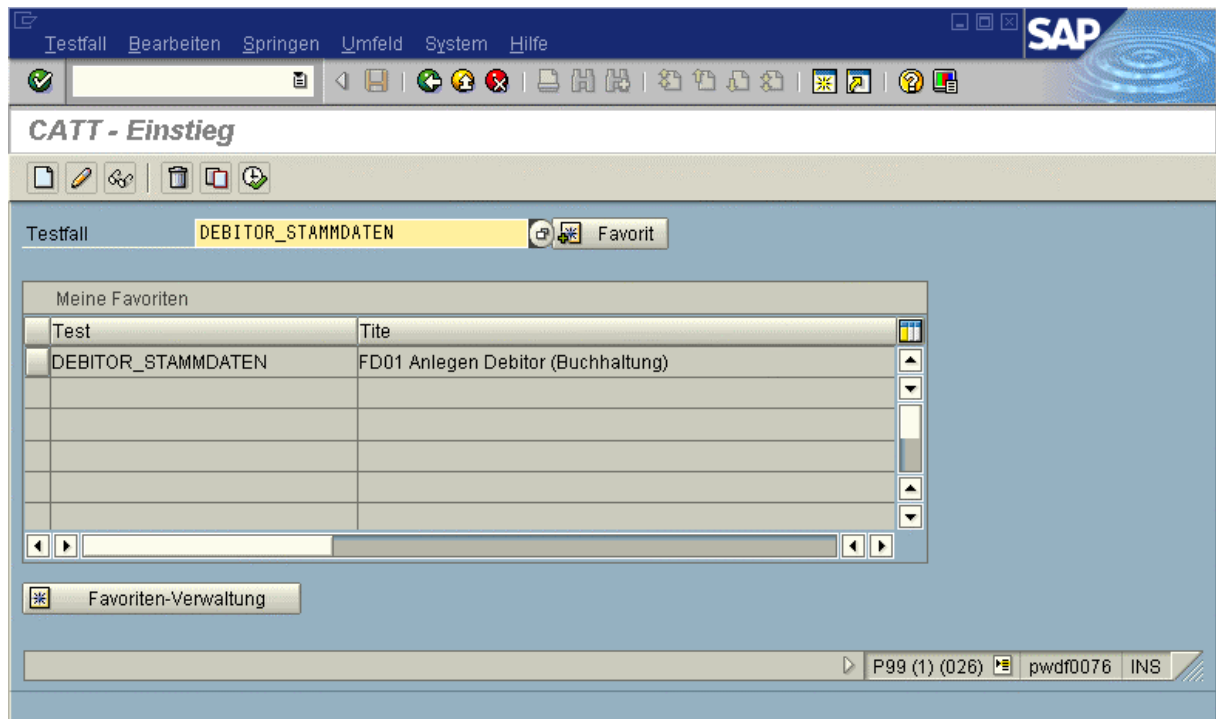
Testfall Bearbeiten Springen Umfeld System Hilfe

SAP

CATT - Einstieg

Testfall DEBITOR_STAMMDATEN Favorit

Meine Favoriten

| Test | Tite |
|---|---|
| DEBITOR_STAMMDATEN | FD01 Anlegen Debitor (Buchhaltung) |
| | |
| | |
| | |
| | |
| | |

Favoriten-Verwaltung

P99 (1) (026) pwdf0076 INS